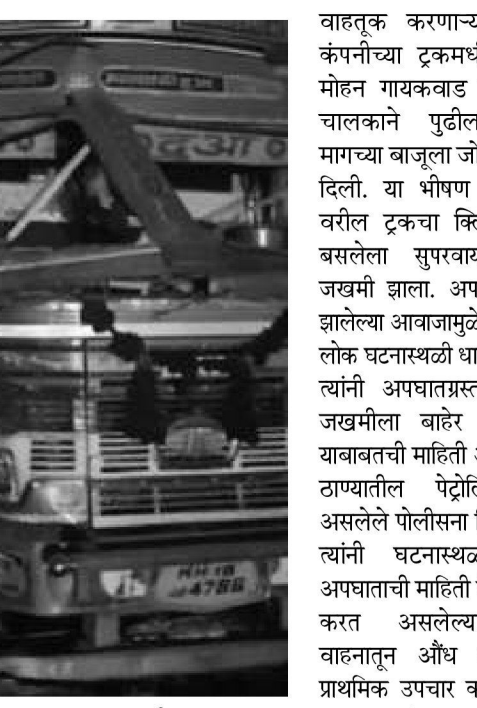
वाहतूक करणाऱ्या
कंपनीच्या ट्रकमध्
मोहन गायकवाड
चालकाने पुढील
मागच्या बाजूला जो
दिली. या भीषण
वरील ट्रकचा क्लि
बसलेला सुपरवाय
जखमी झाला. अप
झालेल्या आवाजामुळे
लोक घटनास्थळी धा
त्यांनी अपघातग्रस्त
जखमीला बाहेर
याबाबतची माहिती
ठाण्यातील पेट्रोलि
असलेले पोलीसना
त्यांनी घटनास्थळ
अपघाताची माहिती
करत असलेल्य
वाहनातून औंध
प्राथमिक उपचार क

MH
4788